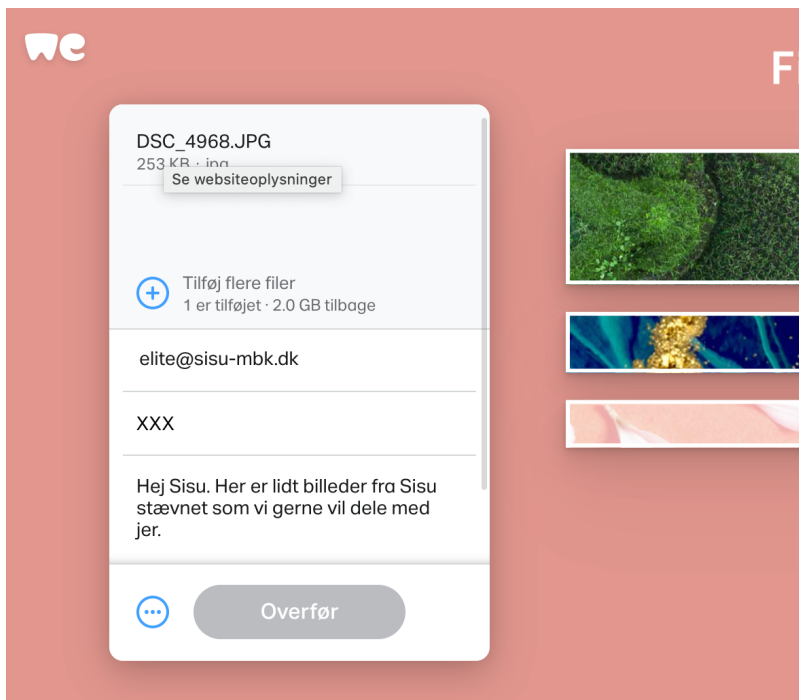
we

F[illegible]

DSC_4968.JPG
253 KB · jpg
Se websiteoplysninger

Tilføj flere filer
1 er tilføjet · 2.0 GB tilbage

elite@sisu-mbk.dk

XXX

Hej Sisu. Her er lidt billeder fra Sisu stævnet som vi gerne vil dele med jer.

Overfør